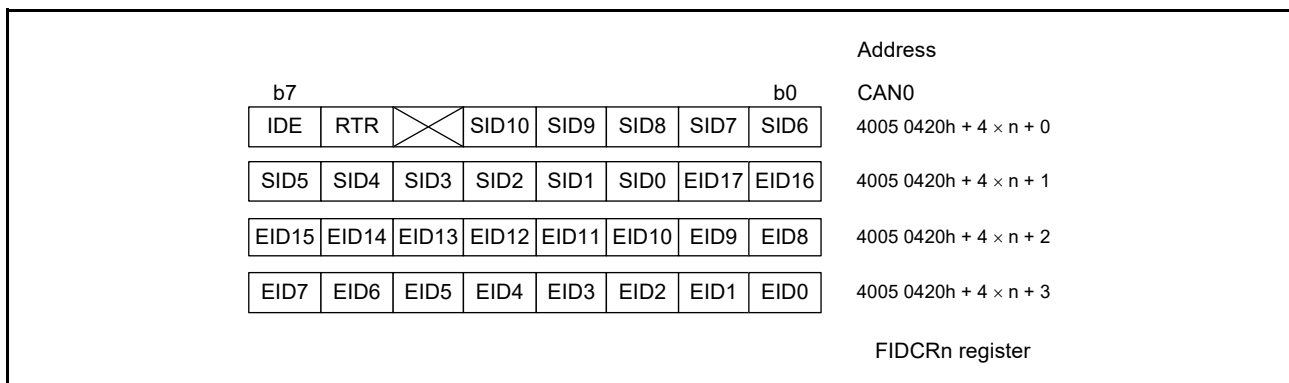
Address

b7 b0 CAN0

| IDE | RTR | | SID10 | SID9 | SID8 | SID7 | SID6 |
|---|---|---|---|---|---|---|---|

4005 0420h + 4 $\times$ n + 0

| SID5 | SID4 | SID3 | SID2 | SID1 | SID0 | EID17 | EID16 |
|---|---|---|---|---|---|---|---|

4005 0420h + 4 $\times$ n + 1

| EID15 | EID14 | EID13 | EID12 | EID11 | EID10 | EID9 | EID8 |
|---|---|---|---|---|---|---|---|

4005 0420h + 4 $\times$ n + 2

| EID7 | EID6 | EID5 | EID4 | EID3 | EID2 | EID1 | EID0 |
|---|---|---|---|---|---|---|---|

4005 0420h + 4 $\times$ n + 3

FIDCRn register